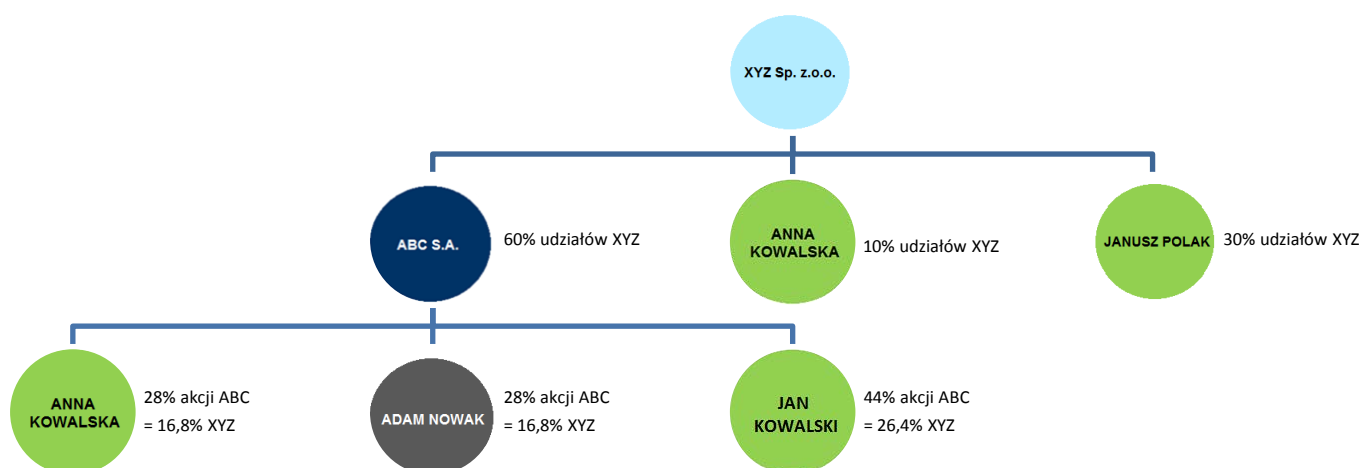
XYZ Sp. z.o.o.

ABC S.A.

60% udziałów XYZ

ANNA KOWALSKA

10% udziałów XYZ

JANUSZ POLAK

30% udziałów XYZ

ANNA KOWALSKA

28% akcji ABC = 16,8% XYZ

ADAM NOWAK

28% akcji ABC = 16,8% XYZ

JAN KOWALSKI

44% akcji ABC = 26,4% XYZ